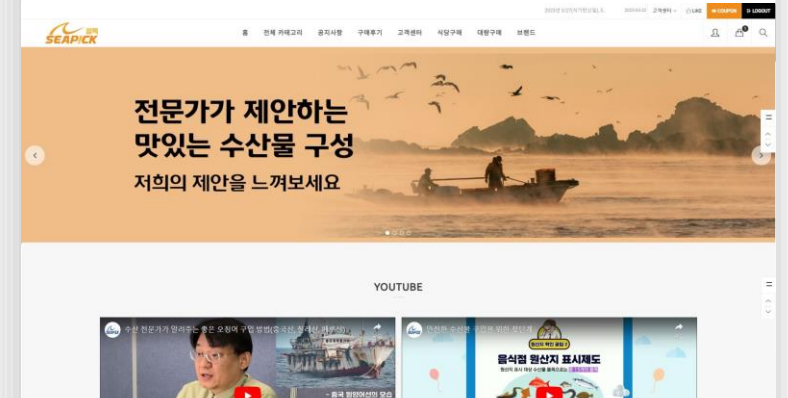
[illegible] 고객센터 LIKE COUPON LOGOUT

SEAPICK

홈 전체 카테고리 공지사항 구매후기 고객센터 식당구매 대량구매 브랜드

전문가가 제안하는
맛있는 수산물 구성
저희의 제안을 느껴보세요

YOUTUBE

수산 전문가가 알려주는 좋은 오징어 구입 방법(중국산, 칠레산, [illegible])

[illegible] 수산물 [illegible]

음식점 원산지 표시제도